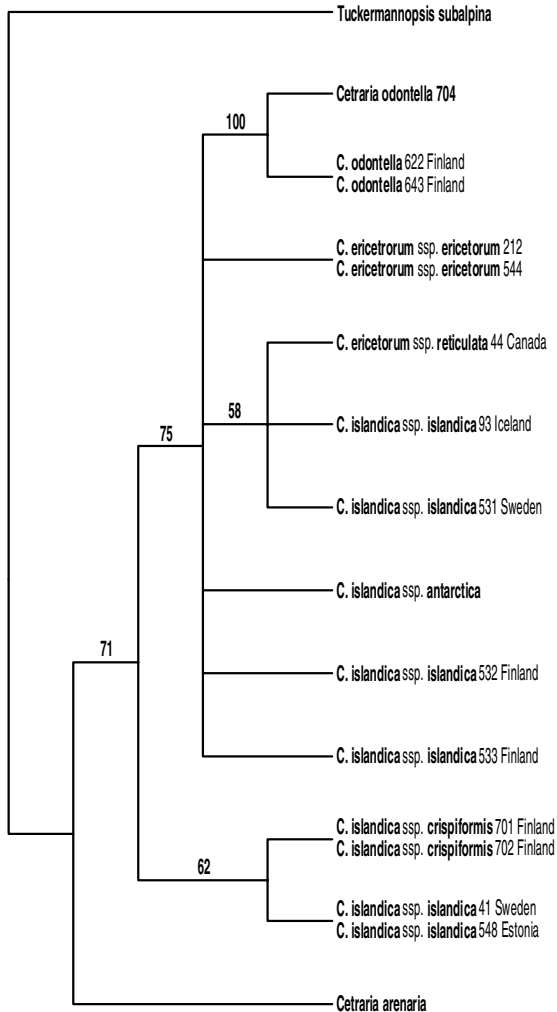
Tuckermannopsis subalpina

100

Cetraria odontella 704

C. odontella 622 Finland
C. odontella 643 Finland

C. ericetrorum ssp. ericetorum 212
C. ericetrorum ssp. ericetorum 544

C. ericetorum ssp. reticulata 44 Canada

75

58

C. islandica ssp. islandica 93 Iceland

C. islandica ssp. islandica 531 Sweden

C. islandica ssp. antarctica

71

C. islandica ssp. islandica 532 Finland

C. islandica ssp. islandica 533 Finland

C. islandica ssp. crispiformis 701 Finland
C. islandica ssp. crispiformis 702 Finland

62

C. islandica ssp. islandica 41 Sweden
C. islandica ssp. islandica 548 Estonia

Cetraria arenaria